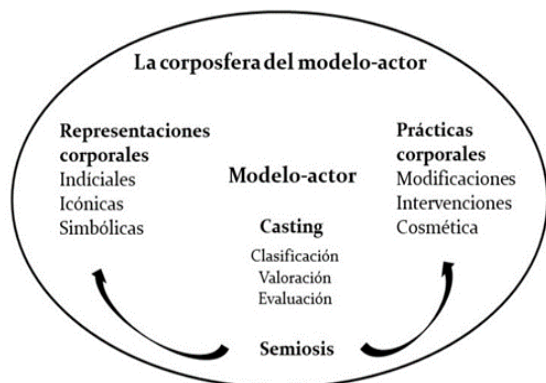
La corposfera del modelo-actor

Representaciones corporales
Indíciales
Icónicas
Simbólicas

Modelo-actor

Casting
Clasificación
Valoración
Evaluación

Prácticas corporales
Modificaciones
Intervenciones
Cosmética

Semiosis